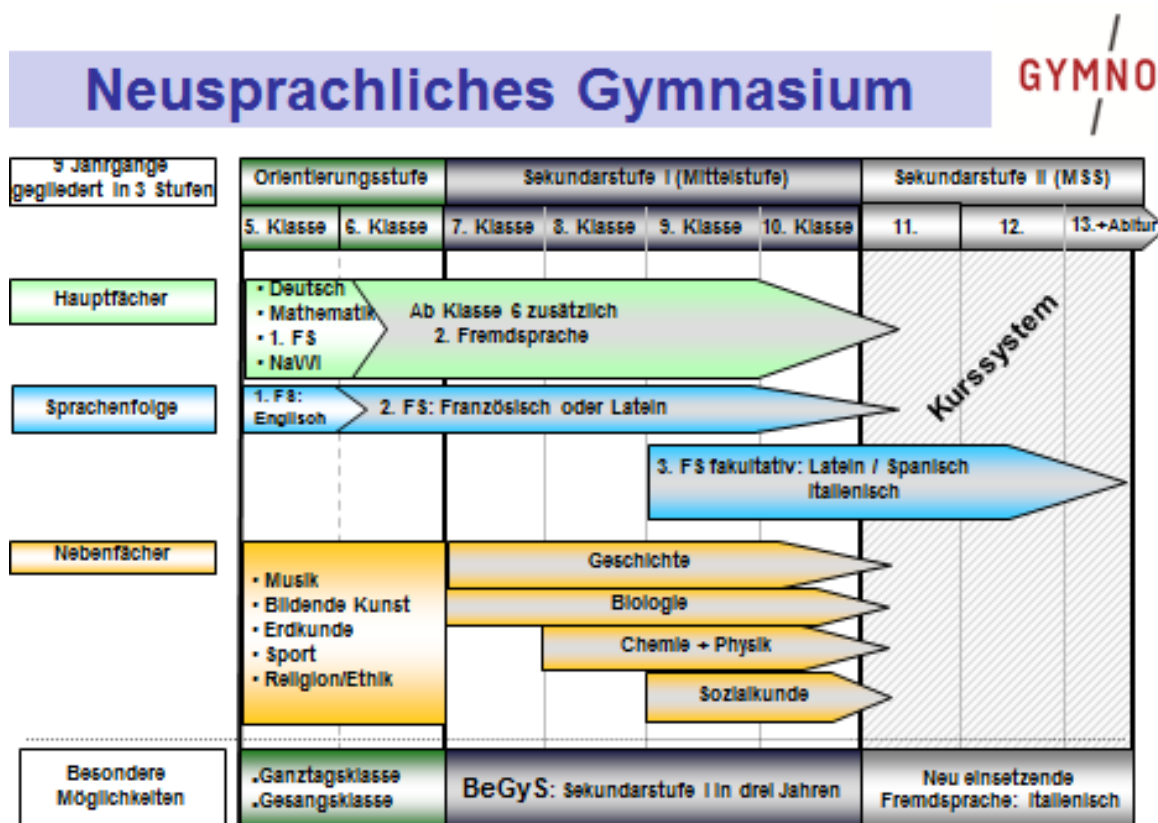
Neusprachliches Gymnasium

GYMNO

9 Jahrgänge gegliedert in 3 Stufen

Orientierungsstufe | Sekundarstufe I (Mittelstufe) | Sekundarstufe II (MSS)

5. Klasse | 6. Klasse | 7. Klasse | 8. Klasse | 9. Klasse | 10. Klasse | 11. | 12. | 13.+Abitur

Hauptfächer

• Deutsch
• Mathematik
• 1. FS
• NaWi

Ab Klasse 6 zusätzlich 2. Fremdsprache

Sprachenfolge

1. FS: Englisch

2. FS: Französisch oder Latein

3. FS fakultativ: Latein / Spanisch Italienisch

Kurssystem

Nebenfächer

• Musik
• Bildende Kunst
• Erdkunde
• Sport
• Religion/Ethik

Geschichte

Biologie

Chemie + Physik

Sozialkunde

Besondere Möglichkeiten

.Ganztagsklasse
.Gesangsklasse

BeGyS: Sekundarstufe I in drei Jahren

Neu einsetzende Fremdsprache: Italienisch